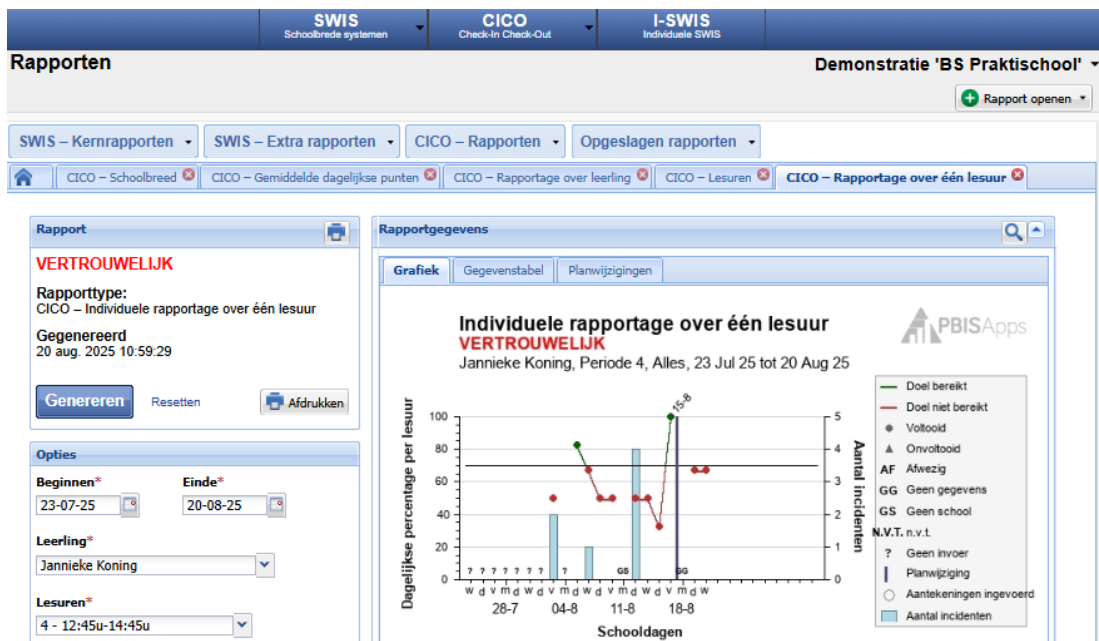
SWIS
Schoolbrede systemen

CICO
Check-In Check-Out

I-SWIS
Individuele SWIS

Rapporten

Demonstratie 'BS Praktischool'

Rapport openen

SWIS – Kernrapporten   SWIS – Extra rapporten   CICO – Rapporten   Opgeslagen rapporten

CICO – Schoolbreed   CICO – Gemiddelde dagelijkse punten   CICO – Rapportage over leerling   CICO – Lesuren   CICO – Rapportage over één lesuur

Rapport

VERTROUWELIJK

Rapporttype:
CICO – Individuele rapportage over één lesuur

Gegenereerd
20 aug. 2025 10:59:29

Genereren   Resetten   Afdrukken

Opties

Beginnen*
23-07-25

Einde*
20-08-25

Leerling*
Jannieke Koning

Lesuren*
4 - 12:45u-14:45u

Rapportgegevens

Grafiek   Gegevenstabel   Planwijzigingen

Individuele rapportage over één lesuur
VERTROUWELIJK
Jannieke Koning, Periode 4, Alles, 23 Jul 25 tot 20 Aug 25

PBISApps

Dagelijkse percentage per lesuur
100
80
60
40
20
0

Aantal incidenten
5
4
3
2
1
0

? ? ? ? ? ? ? ?
GS
GG
15-8

w d v w d v m d w d v m d w d v m d w d
28-7   04-8   11-8   18-8

Schooldagen

Doel bereikt
Doel niet bereikt
Voltooid
Onvoltooid
AF Afwezig
GG Geen gegevens
GS Geen school
N.V.T. n.v.t.
? Geen invoer
Planwijziging
Aantekeningen ingevoerd
Aantal incidenten